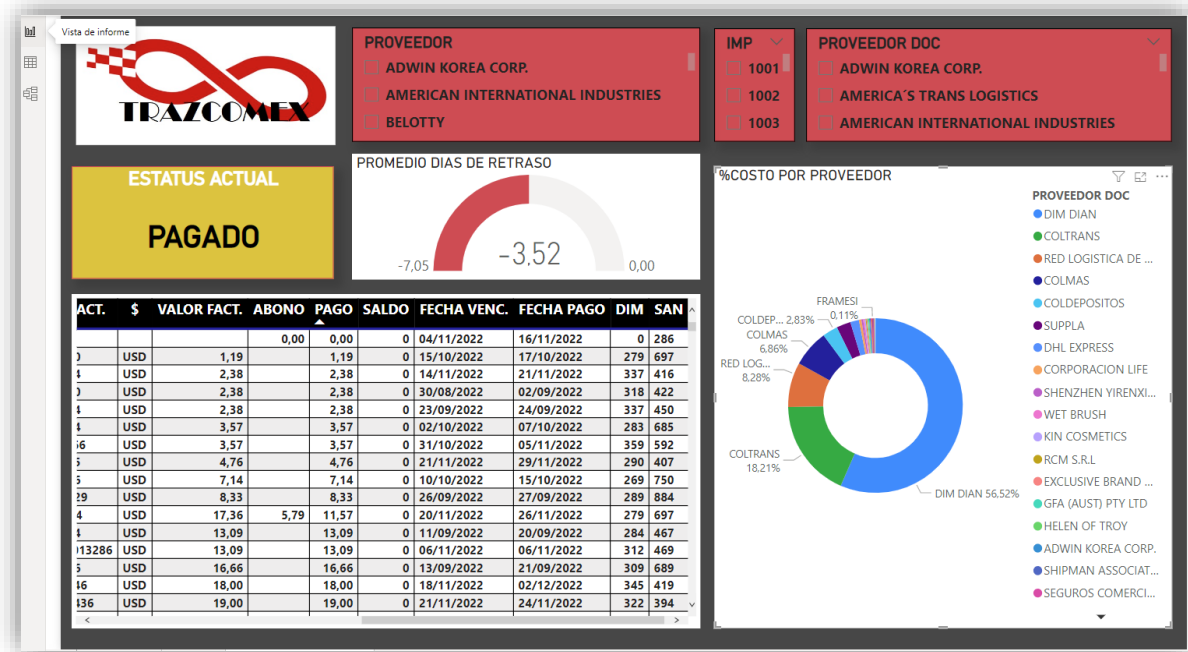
Vista de informe

TRAZCOMEX

PROVEEDOR
ADWIN KOREA CORP.
AMERICAN INTERNATIONAL INDUSTRIES
BELOTTY

IMP
1001
1002
1003

PROVEEDOR DOC
ADWIN KOREA CORP.
AMERICA´S TRANS LOGISTICS
AMERICAN INTERNATIONAL INDUSTRIES

ESTATUS ACTUAL
PAGADO

PROMEDIO DIAS DE RETRASO
-7,05
-3,52
0,00

%COSTO POR PROVEEDOR

| ACT. | $ | VALOR FACT. | ABONO | PAGO | SALDO | FECHA VENC. | FECHA PAGO | DIM | SAN |
|---|---|---|---|---|---|---|---|---|---|
| | | | 0,00 | 0,00 | 0 | 04/11/2022 | 16/11/2022 | 0 | 286 |
| 0 | USD | 1,19 | | 1,19 | 0 | 15/10/2022 | 17/10/2022 | 279 | 697 |
| 4 | USD | 2,38 | | 2,38 | 0 | 14/11/2022 | 21/11/2022 | 337 | 416 |
| 0 | USD | 2,38 | | 2,38 | 0 | 30/08/2022 | 02/09/2022 | 318 | 422 |
| 4 | USD | 2,38 | | 2,38 | 0 | 23/09/2022 | 24/09/2022 | 337 | 450 |
| 4 | USD | 3,57 | | 3,57 | 0 | 02/10/2022 | 07/10/2022 | 283 | 685 |
| 56 | USD | 3,57 | | 3,57 | 0 | 31/10/2022 | 05/11/2022 | 359 | 592 |
| 4 | USD | 4,76 | | 4,76 | 0 | 21/11/2022 | 29/11/2022 | 290 | 407 |
| 5 | USD | 7,14 | | 7,14 | 0 | 10/10/2022 | 15/10/2022 | 269 | 750 |
| 29 | USD | 8,33 | | 8,33 | 0 | 26/09/2022 | 27/09/2022 | 289 | 884 |
| 4 | USD | 17,36 | 5,79 | 11,57 | 0 | 20/11/2022 | 26/11/2022 | 279 | 697 |
| 4 | USD | 13,09 | | 13,09 | 0 | 11/09/2022 | 20/09/2022 | 284 | 467 |
| 013286 | USD | 13,09 | | 13,09 | 0 | 06/11/2022 | 06/11/2022 | 312 | 469 |
| 5 | USD | 16,66 | | 16,66 | 0 | 13/09/2022 | 21/09/2022 | 309 | 689 |
| 46 | USD | 18,00 | | 18,00 | 0 | 18/11/2022 | 02/12/2022 | 345 | 419 |
| 436 | USD | 19,00 | | 19,00 | 0 | 21/11/2022 | 24/11/2022 | 322 | 394 |

FRAMESI 0,11%
COLDEP... 2,83%
COLMAS 6,86%
RED LOG... 8,28%
COLTRANS 18,21%
DIM DIAN 56,52%

PROVEEDOR DOC
DIM DIAN
COLTRANS
RED LOGISTICA DE ...
COLMAS
COLDEPOSITOS
SUPPLA
DHL EXPRESS
CORPORACION LIFE
SHENZHEN YIRENXI...
WET BRUSH
KIN COSMETICS
RCM S.R.L
EXCLUSIVE BRAND ...
GFA (AUST) PTY LTD
HELEN OF TROY
ADWIN KOREA CORP.
SHIPMAN ASSOCIAT...
SEGUROS COMERCI...